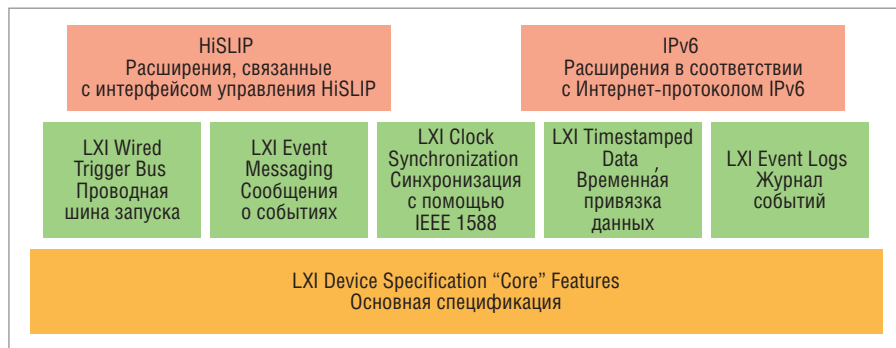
HiSLIP
Расширения, связанные с интерфейсом управления HiSLIP

IPv6
Расширения в соответствии с Интернет-протоколом IPv6

LXI Wired Trigger Bus
Проводная шина запуска

LXI Event Messaging
Сообщения о событиях

LXI Clock Synchronization
Синхронизация с помощью IEEE 1588

LXI Timestamped Data
Временная привязка данных

LXI Event Logs
Журнал событий

LXI Device Specification “Core” Features
Основная спецификация